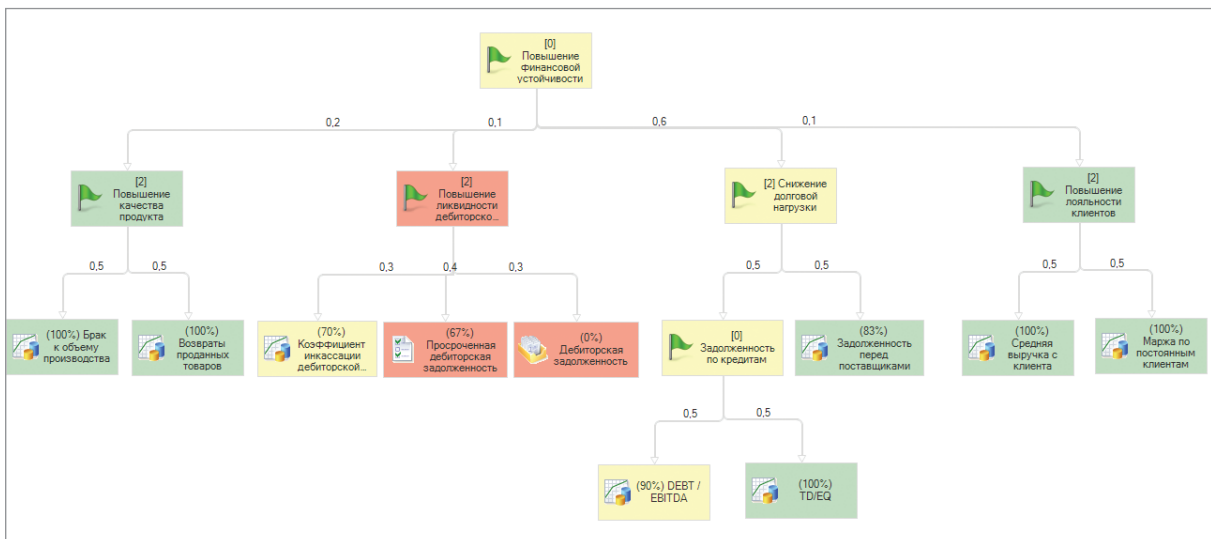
[0] Повышение финансовой устойчивости

0,2
0,1
0,6
0,1

[2] Повышение качества продукта

[2] Повышение ликвидности дебиторско...

[2] Снижение долговой нагрузки

[2] Повышение лояльности клиентов

0,5
0,5

0,3
0,4
0,3

0,5
0,5

0,5
0,5

(100%) Брак к объему производства

(100%) Возвраты проданных товаров

(70%) Коэффициент инкассации дебиторской...

(67%) Просроченная дебиторская задолженность

(0%) Дебиторская задолженность

[0] Задолженность по кредитам

(83%) Задолженность перед поставщиками

(100%) Средняя выручка с клиента

(100%) Маржа по постоянным клиентам

0,5
0,5

(90%) DEBT / EBITDA

(100%) TD/EQ